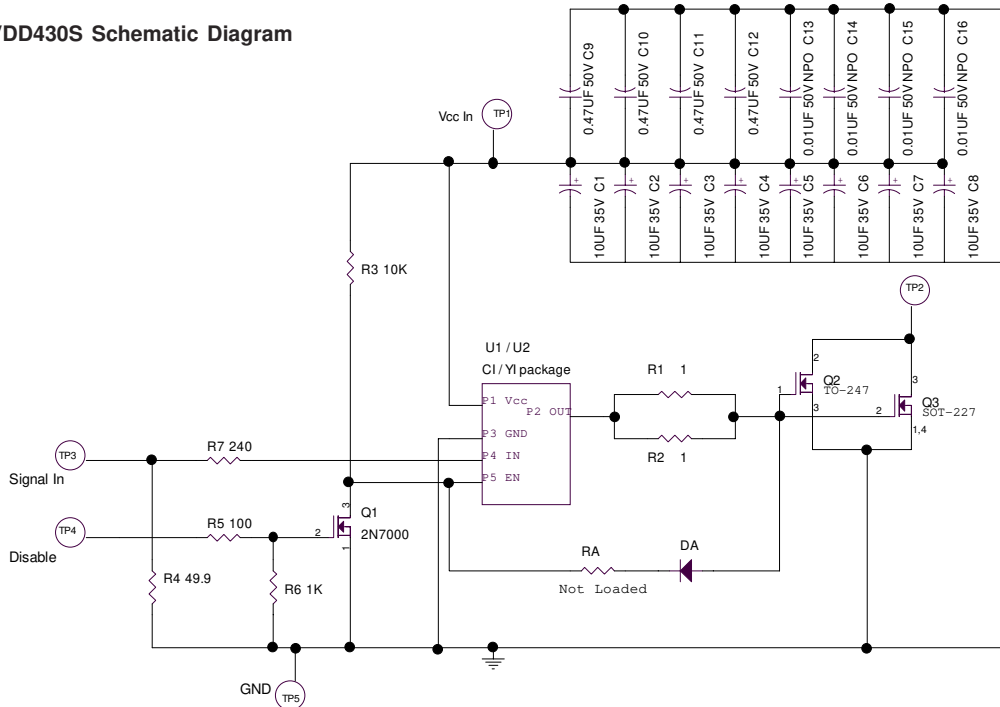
/DD430S Schematic Diagram

0.47UF 50V C9
0.47UF 50V C10
0.47UF 50V C11
0.47UF 50V C12
0.01UF 50V NPO C13
0.01UF 50V NPO C14
0.01UF 50V NPO C15
0.01UF 50V NPO C16

Vcc In
TP1

10UF 35V C1
10UF 35V C2
10UF 35V C3
10UF 35V C4
10UF 35V C5
10UF 35V C6
10UF 35V C7
10UF 35V C8

R3 10K

TP2

U1 / U2
CI / YI package

P1 Vcc
P2 OUT
P3 GND
P4 IN
P5 EN

R1 1
R2 1

2
1
3
Q2
TO-247

3
2
1,4
Q3
SOT-227

TP3
Signal In
R7 240

TP4
Disable
R5 100

3
2
1
Q1
2N7000

RA
Not Loaded
DA

R4 49.9
R6 1K

GND
TP5